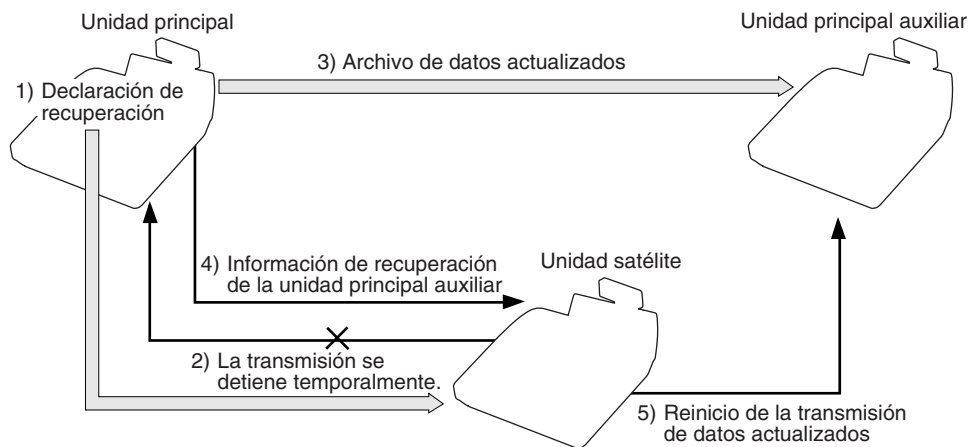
Unidad principal

Unidad principal auxiliar

1) Declaración de recuperación

3) Archivo de datos actualizados

4) Información de recuperación de la unidad principal auxiliar

Unidad satélite

2) La transmisión se detiene temporalmente.

5) Reinicio de la transmisión de datos actualizados